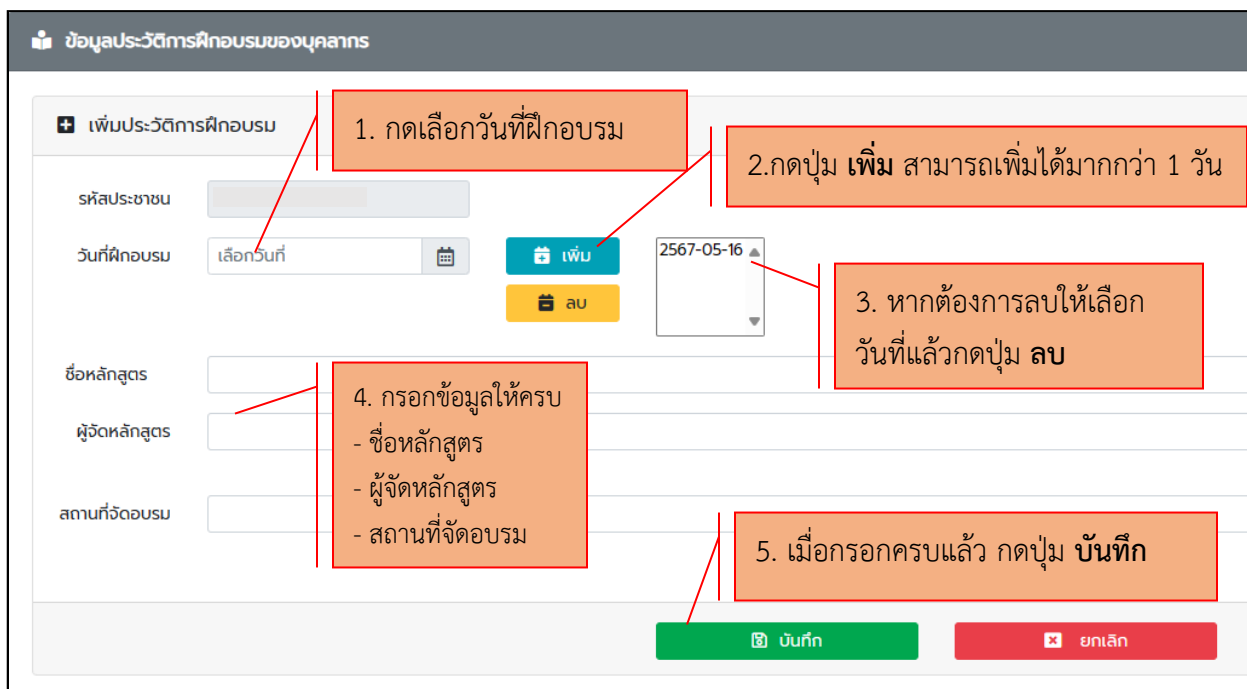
ข้อมูลประวัติการฝึกอบรมของบุคลากร

เพิ่มประวัติการฝึกอบรม

1. กดเลือกวันที่ฝึกอบรม

2.กดปุ่ม **เพิ่ม** สามารถเพิ่มได้มากกว่า 1 วัน

รหัสประชาชน

วันที่ฝึกอบรม

เลือกวันที่

เพิ่ม

ลบ

2567-05-16

3. หากต้องการลบให้เลือกวันที่แล้วกดปุ่ม **ลบ**

ชื่อหลักสูตร

ผู้จัดหลักสูตร

สถานที่จัดอบรม

4. กรอกข้อมูลให้ครบ
- ชื่อหลักสูตร
- ผู้จัดหลักสูตร
- สถานที่จัดอบรม

5. เมื่อกรอกครบแล้ว กดปุ่ม **บันทึก**

บันทึก

ยกเลิก